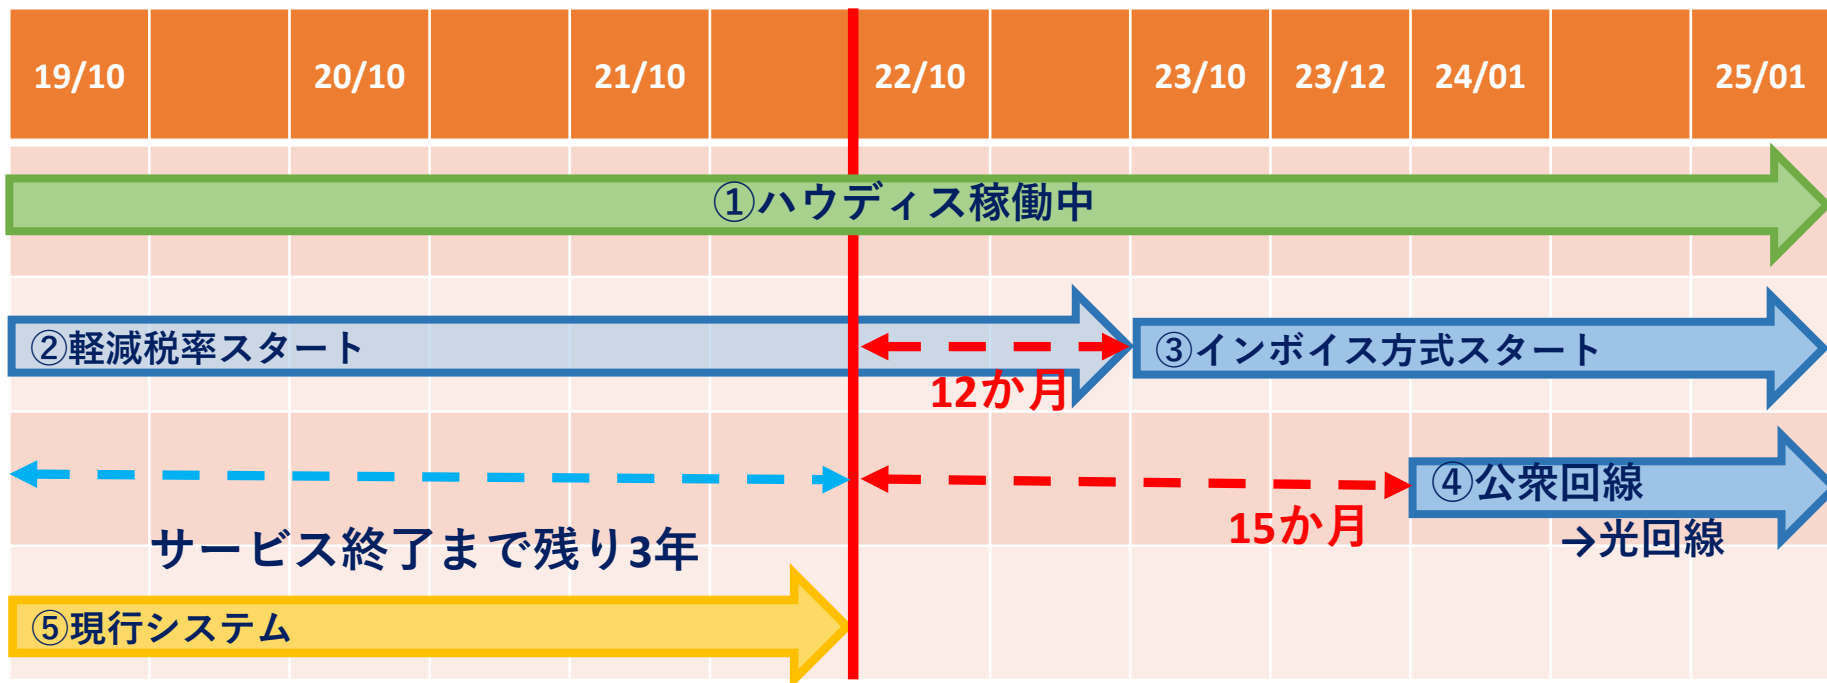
| 19/10 | | 20/10 | | 21/10 | | 22/10 | | 23/10 | 23/12 | 24/01 | | 25/01 |
|---|---|---|---|---|---|---|---|---|---|---|---|---|

①ハウディス稼働中

②軽減税率スタート

12か月

③インボイス方式スタート

④公衆回線

→光回線

15か月

サービス終了まで残り3年

⑤現行システム